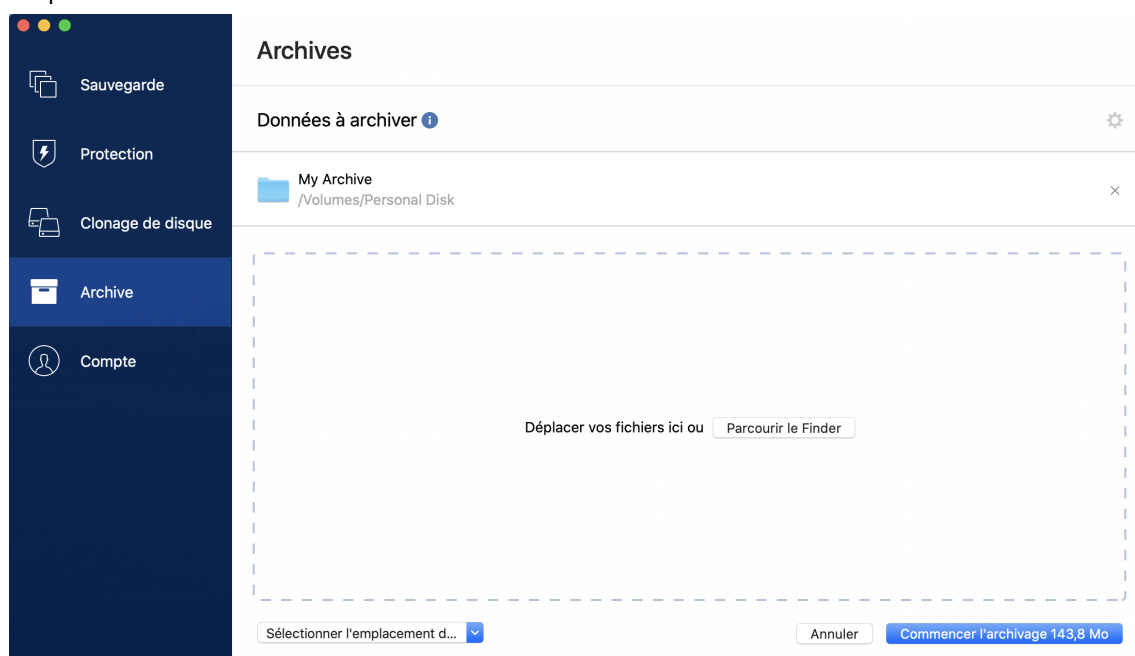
Sauvegarde

Protection

Clonage de disque

Archive

Compte

Archives

Données à archiver

My Archive
/Volumes/Personal Disk

×

Déplacer vos fichiers ici ou Parcourir le Finder

Sélectionner l'emplacement d...

Annuler

Commencer l'archivage 143,8 Mo